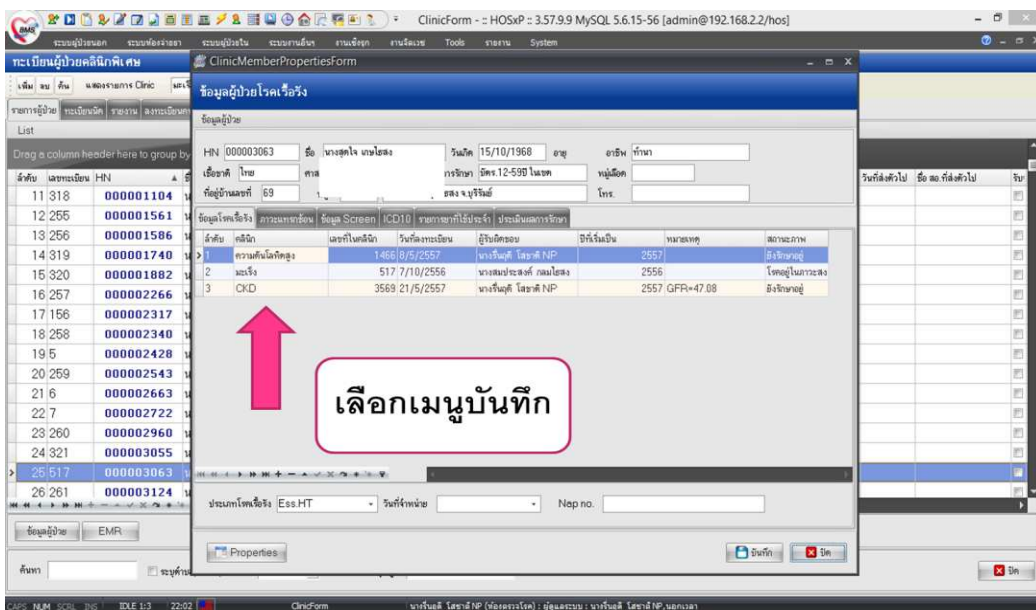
ClinicForm - :: HOSxP :: 3.57.9.9 MySQL 5.6.15-56 [admin@192.168.2.2/hos]

ระบบผู้ป่วยนอก ระบบห้องจ่ายยา ระบบผู้ป่วยใน ระบบงานอื่นๆ งานเชิงรุก งานจัดเวช Tools รายงาน System

ทะเบียนผู้ป่วยคลินิกพิเศษ

เพิ่ม ลบ ค้น แสดงรายการ Clinic

รายการผู้ป่วย ทะเบียนนัด รายงาน ลงทะเบียน

List

Drag a column header here to group by

| ลำดับ | เลขทะเบียน | HN |
|---|---|---|
| 11 | 318 | 000001104 |
| 12 | 255 | 000001561 |
| 13 | 256 | 000001586 |
| 14 | 319 | 000001740 |
| 15 | 320 | 000001882 |
| 16 | 257 | 000002266 |
| 17 | 156 | 000002317 |
| 18 | 258 | 000002340 |
| 19 | 5 | 000002428 |
| 20 | 259 | 000002543 |
| 21 | 6 | 000002663 |
| 22 | 7 | 000002722 |
| 23 | 260 | 000002960 |
| 24 | 321 | 000003055 |
| 25 | 517 | 000003063 |
| 26 | 261 | 000003124 |

วันที่ส่งตัวไป ชื่อ สอ.ที่ส่งตัวไป

ข้อมูลผู้ป่วย EMR

ค้นหา ระบุด่วน

ClinicMemberPropertiesForm

ข้อมูลผู้ป่วยโรคเรื้อรัง

ข้อมูลผู้ป่วย

HN 000003063 ชื่อ นางสุดใจ เกษโสดง วันเกิด 15/10/1968 อายุ อาชีพ ทำนา

เชื้อชาติ ไทย สิทธิการรักษา บัตร.12-59ปี ในเขต หมู่เลือด

ที่อยู่บ้านเลขที่ 69 ษลง จ.บุรีรัมย์ โทร.

ข้อมูลโรคเรื้อรัง ภาวะแทรกซ้อน ข้อมูล Screen ICD10 รายการยาที่ใช้ประจำ ประเมินผลการรักษา

| ลำดับ | คลินิก | เลขที่ในคลินิก | วันที่ลงทะเบียน | ผู้รับผิดชอบ | ปีที่เริ่มเป็น | หมายเหตุ | สถานะภาพ |
|---|---|---|---|---|---|---|---|
| 1 | ความดันโลหิตสูง | 1466 | 8/5/2557 | นางรื่นฤดี โสชาติ NP | 2557 | | ยังรักษาอยู่ |
| 2 | มะเร็ง | 517 | 7/10/2556 | นางสมประสงค์ กลมโสดง | 2556 | | โรคอยู่ในภาวะสง |
| 3 | CKD | 3569 | 21/5/2557 | นางรื่นฤดี โสชาติ NP | 2557 | GFR=47.08 | ยังรักษาอยู่ |

เลือกเมนูบันทึก

ประเภทโรคเรื้อรัง Ess.HT วันที่จำหน่าย Nap no.

Properties บันทึก ปิด

ปิด

CAPS NUM SCRL INS IDLE 1:3 22:02 ClinicForm นางรื่นฤดี โสชาติ NP (ห้องตรวจโรค) : ผู้ดูแลระบบ : นางรื่นฤดี โสชาติ NP,นอกเวลา